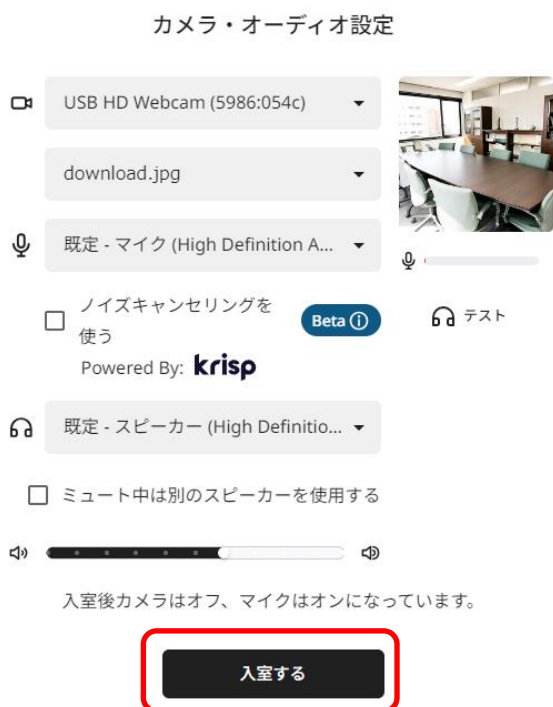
カメラ・オーディオ設定

USB HD Webcam (5986:054c)

download.jpg

既定 - マイク (High Definition A...

ノイズキャンセリングを使う

Beta ⓘ

テスト

Powered By: krisp

既定 - スピーカー (High Definitio...

ミュート中は別のスピーカーを使用する

入室後カメラはオフ、マイクはオンになっています。

入室する